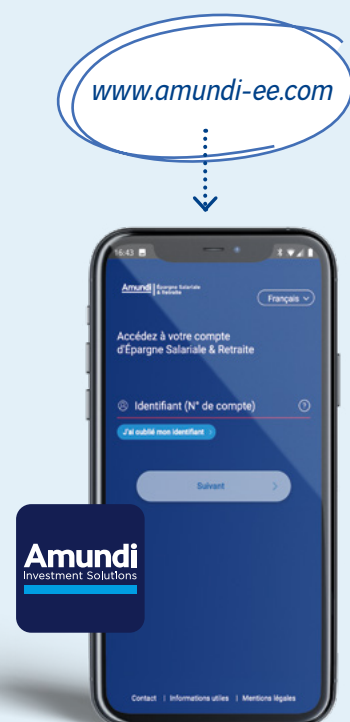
www.amundi-ee.com

16:43

Amundi | Épargne Salariale & Retraite

Français

Accédez à votre compte d'Épargne Salariale & Retraite

Identifiant (N° de compte)

J'ai oublié mon identifiant

Suivant

Amundi
Investment Solutions

Contact | Informations utiles | Mentions légales